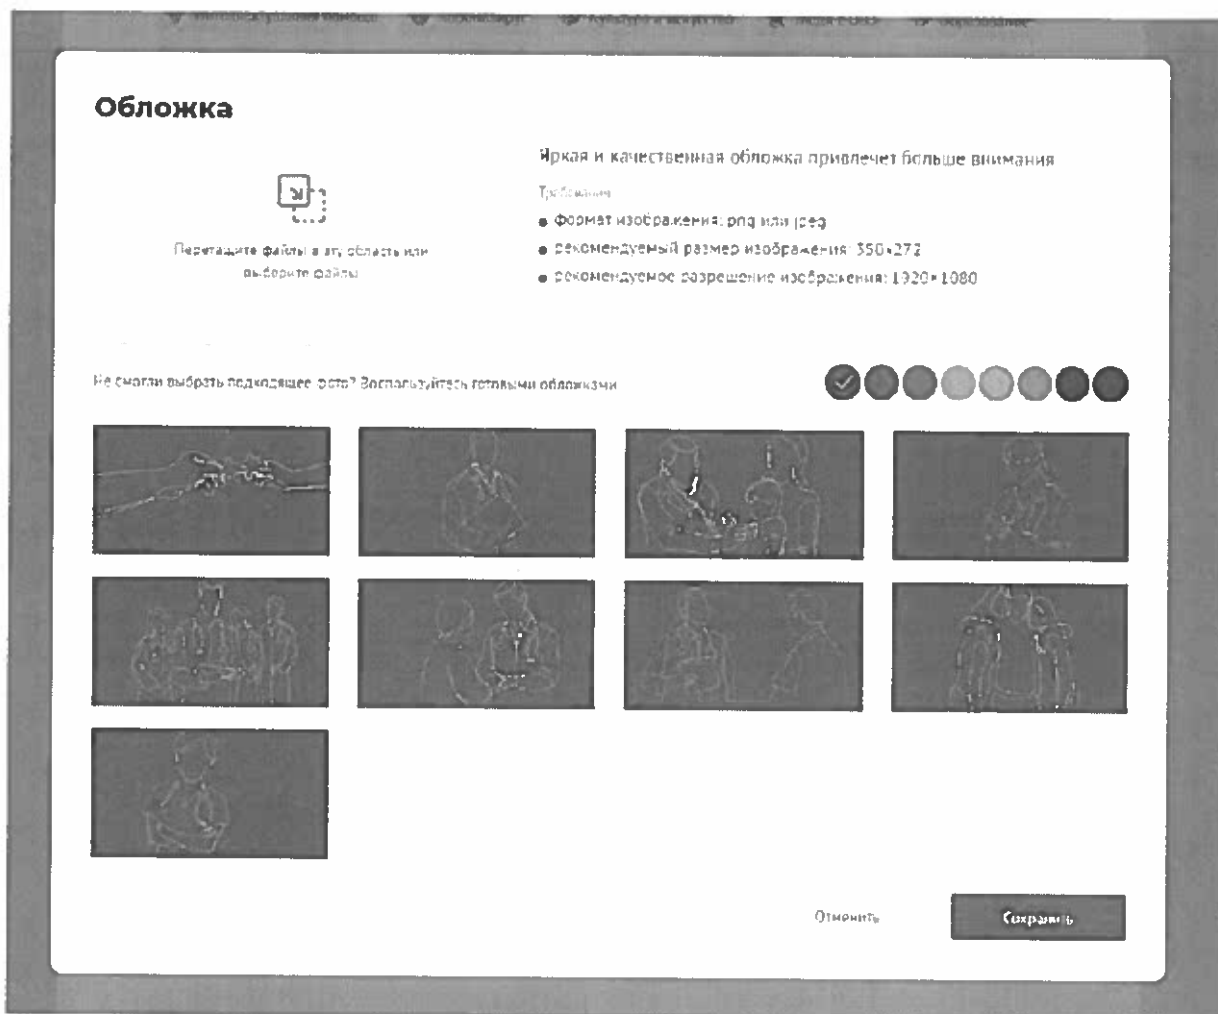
Обложка

Перетащите файлы в эту область или выберите файлы

Яркая и качественная обложка привлечет больше внимания

Требования

- Формат изображения: png или jpeg
- Рекомендуемый размер изображения: 350×272
- Рекомендуемое разрешение изображения: 1920×1080

Не смогли выбрать подходящее фото? Воспользуйтесь готовыми обложками

Отменить

Сохранить